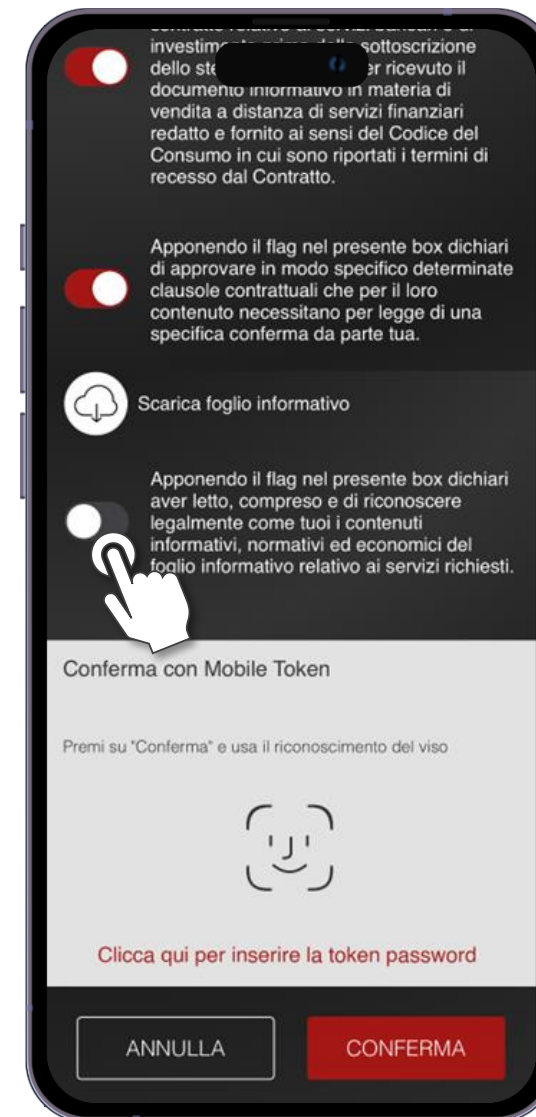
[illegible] investim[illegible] dello ste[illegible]er ricevuto il documento informativo in materia di vendita a distanza di servizi finanziari redatto e fornito ai sensi del Codice del Consumo in cui sono riportati i termini di recesso dal Contratto.

Apponendo il flag nel presente box dichiari di approvare in modo specifico determinate clausole contrattuali che per il loro contenuto necessitano per legge di una specifica conferma da parte tua.

Scarica foglio informativo

Apponendo il flag nel presente box dichiari aver letto, compreso e di riconoscere legalmente come tuoi i contenuti informativi, normativi ed economici del foglio informativo relativo ai servizi richiesti.

Conferma con Mobile Token

Premi su "Conferma" e usa il riconoscimento del viso

Clicca qui per inserire la token password

ANNULLA

CONFERMA